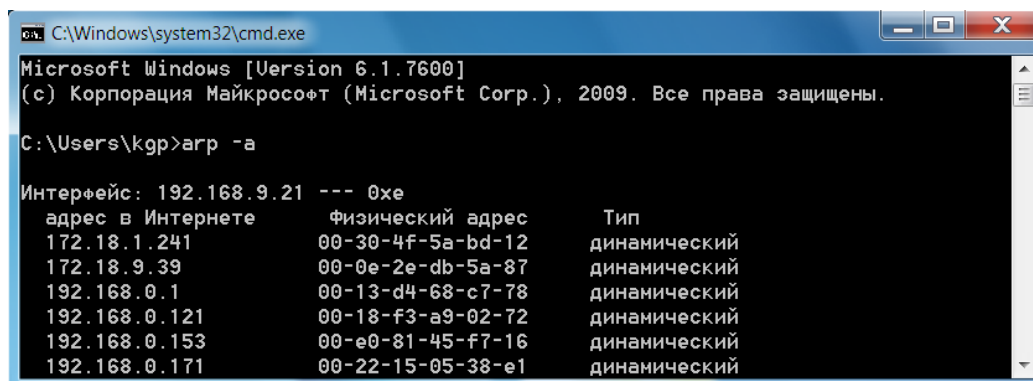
C:\Windows\system32\cmd.exe

Microsoft Windows [Version 6.1.7600]
(c) Корпорация Майкрософт (Microsoft Corp.), 2009. Все права защищены.

C:\Users\kgp>arp -a

Интерфейс: 192.168.9.21 --- 0xe

| адрес в Интернете | Физический адрес | Тип |
|---|---|---|
| 172.18.1.241 | 00-30-4f-5a-bd-12 | динамический |
| 172.18.9.39 | 00-0e-2e-db-5a-87 | динамический |
| 192.168.0.1 | 00-13-d4-68-c7-78 | динамический |
| 192.168.0.121 | 00-18-f3-a9-02-72 | динамический |
| 192.168.0.153 | 00-e0-81-45-f7-16 | динамический |
| 192.168.0.171 | 00-22-15-05-38-e1 | динамический |